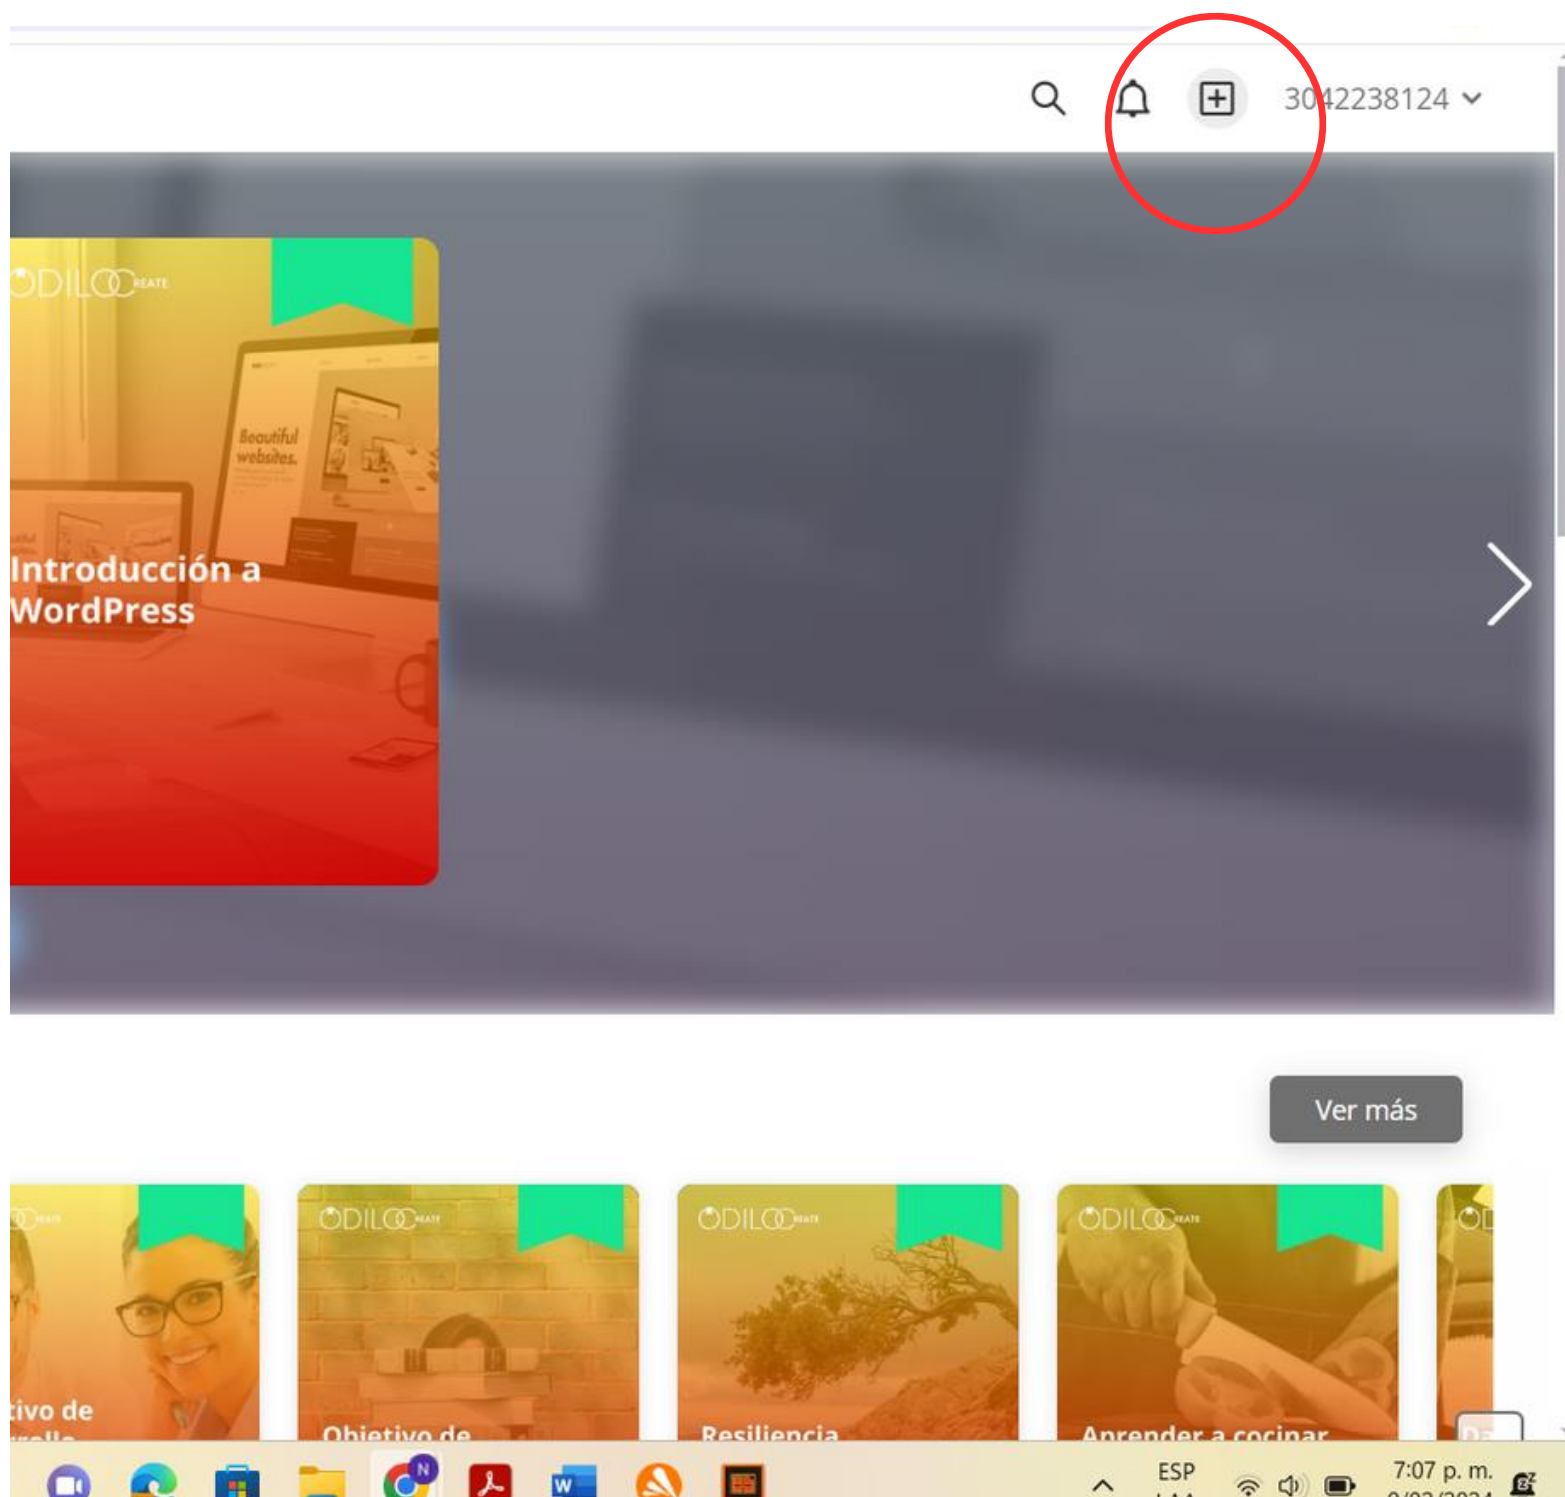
3042238124

ODILO CREATE

Beautiful websites.

Introducción a WordPress

Ver más

ODILO CREATE

tivo de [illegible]

ODILO CREATE

Objetivo de

ODILO CREATE

Resiliencia

ODILO CREATE

Aprender a cocinar

OD

ESP

7:07 p. m.

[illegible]